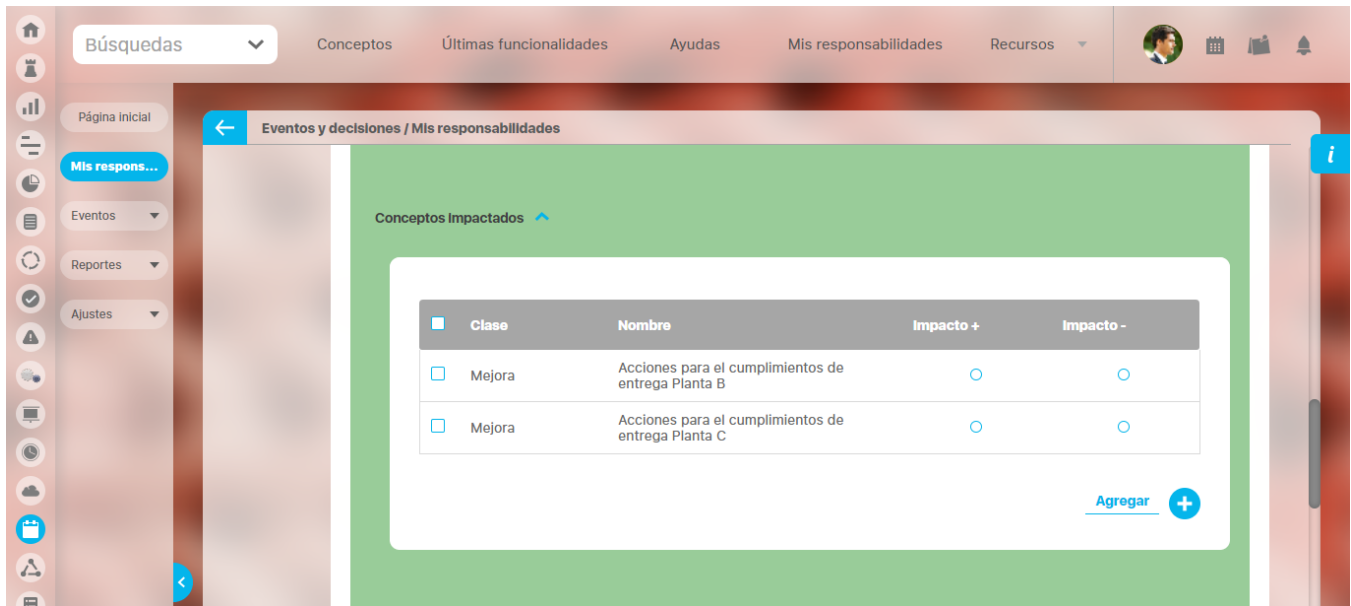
Búsquedas

Conceptos Últimas funcionalidades Ayudas Mis responsabilidades Recursos

Página inicial

Mis respons...

Eventos

Reportes

Ajustes

Eventos y decisiones / Mis responsabilidades

Conceptos impactados

| | Clase | Nombre | Impacto + | Impacto - |
|---|---|---|---|---|
| | Mejora | Acciones para el cumplimientos de entrega Planta B | | |
| | Mejora | Acciones para el cumplimientos de entrega Planta C | | |

Agregar

i